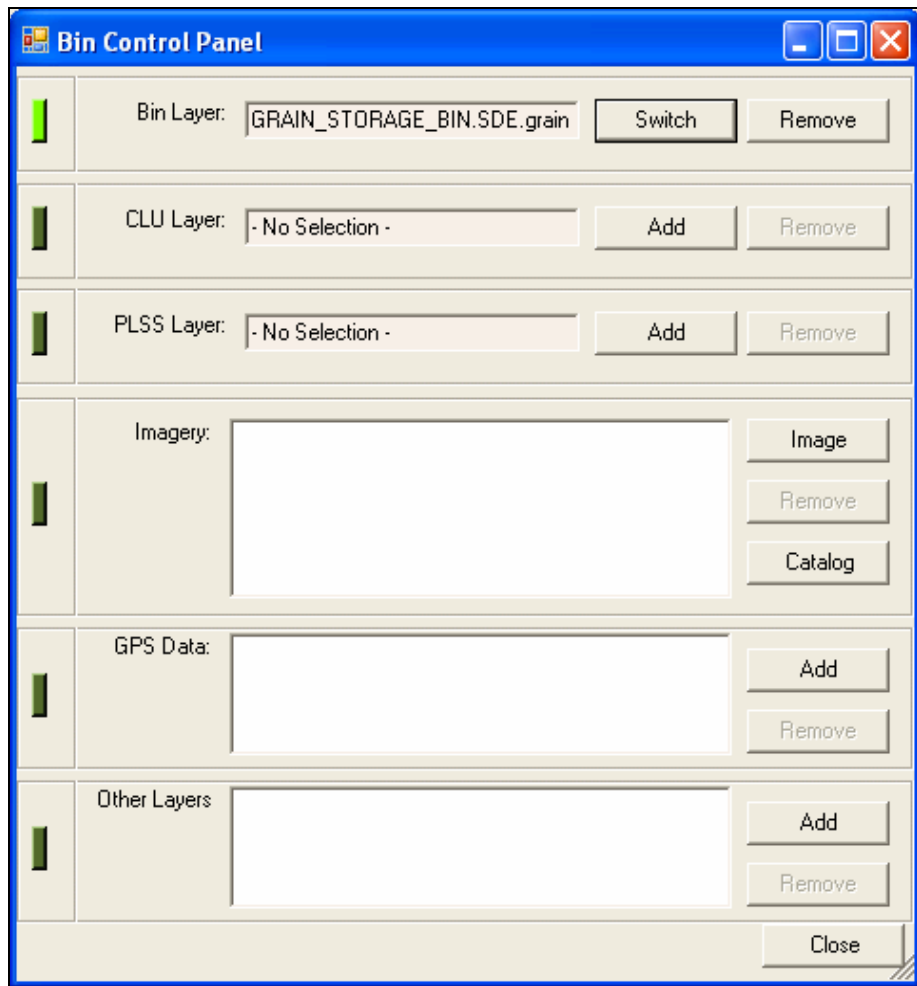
Bin Control Panel

Bin Layer: GRAIN_STORAGE_BIN.SDE.grain Switch Remove

CLU Layer: - No Selection - Add Remove

PLSS Layer: - No Selection - Add Remove

Imagery: Image Remove Catalog

GPS Data: Add Remove

Other Layers Add Remove

Close